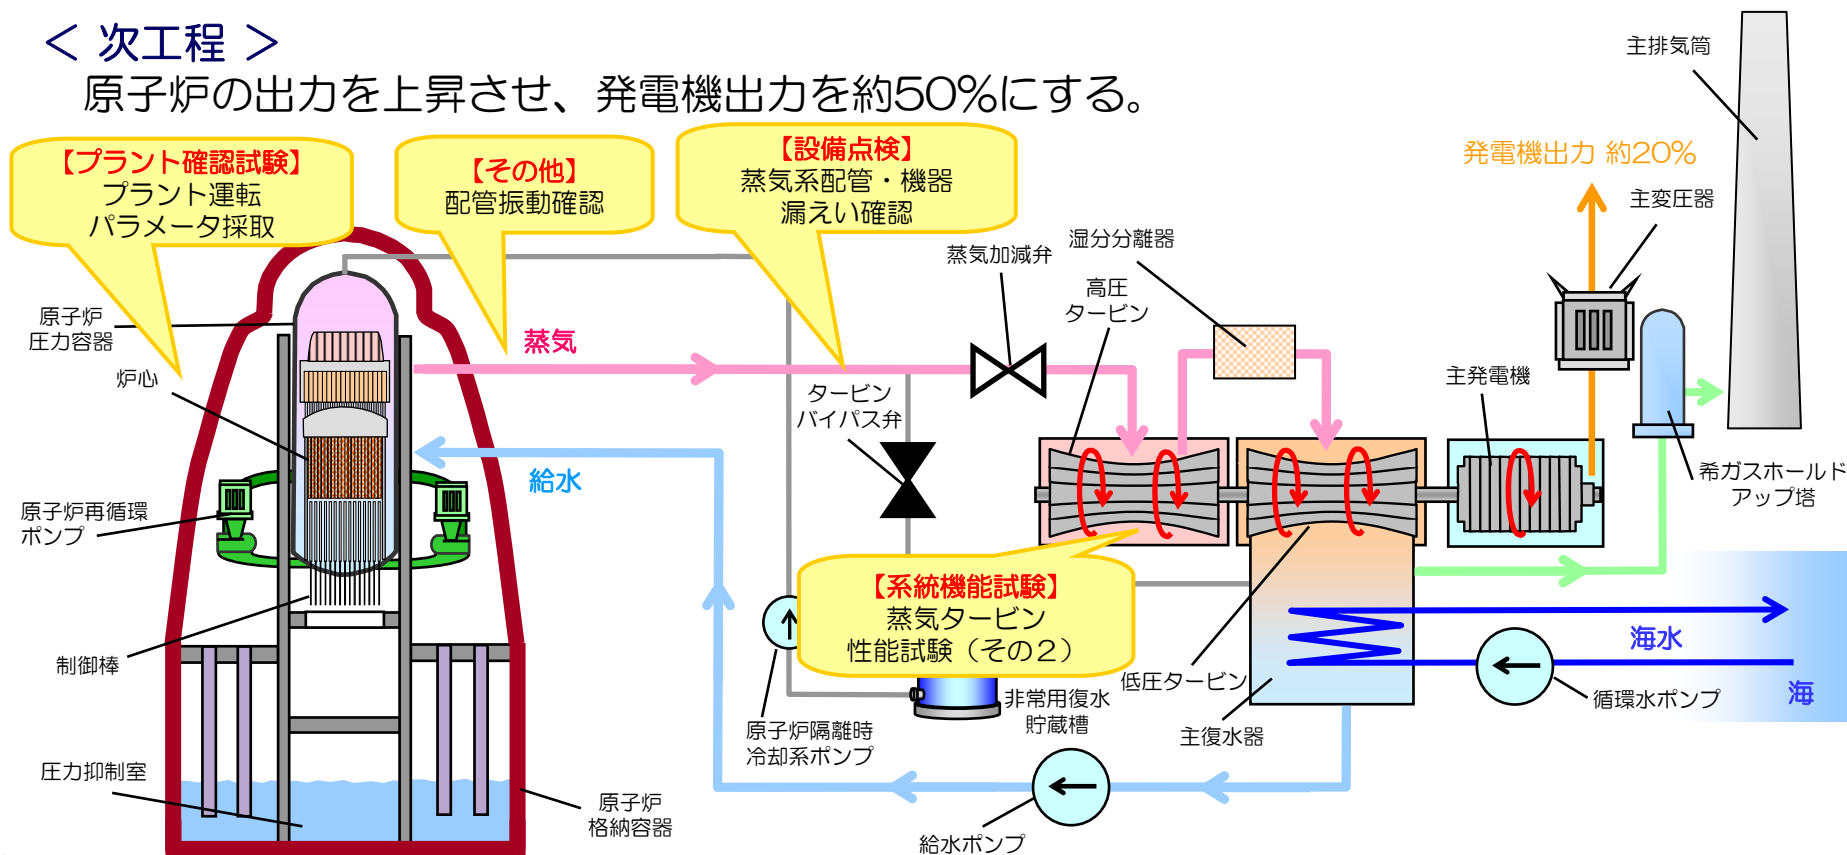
＜ 次工程 ＞
原子炉の出力を上昇させ、発電機出力を約50%にする。

【プラント確認試験】
プラント運転
パラメータ採取

【その他】
配管振動確認

【設備点検】
蒸気系配管・機器
漏えい確認

主排気筒

発電機出力 約20%

主変圧器

湿分分離器

蒸気加減弁

高圧
タービン

原子炉
圧力容器

蒸気

炉心

タービン
バイパス弁

主発電機

給水

希ガスホールド
アップ塔

原子炉再循環
ポンプ

【系統機能試験】
蒸気タービン
性能試験（その２）

海水

制御棒

低圧タービン

海

非常用復水
貯蔵槽

循環水ポンプ

原子炉隔離時
冷却系ポンプ

主復水器

圧力抑制室

原子炉
格納容器

給水ポンプ